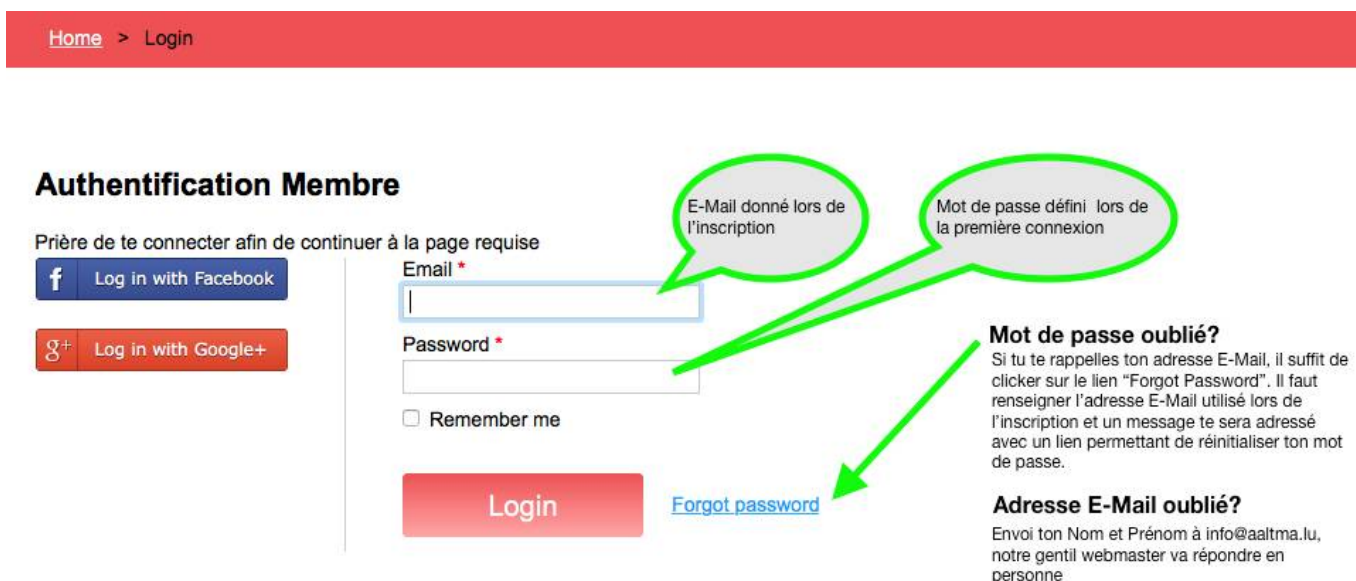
Home > Login

Authentification Membre

Prière de te connecter afin de continuer à la page requise

Log in with Facebook

Log in with Google+

E-Mail donné lors de l'inscription

Mot de passe défini lors de la première connexion

Email *

Password *

Remember me

Login

Forgot password

Mot de passe oublié?

Si tu te rappelles ton adresse E-Mail, il suffit de clicker sur le lien "Forgot Password". Il faut renseigner l'adresse E-Mail utilisé lors de l'inscription et un message te sera adressé avec un lien permettant de réinitialiser ton mot de passe.

Adresse E-Mail oublié?

Envoi ton Nom et Prénom à info@aaltma.lu, notre gentil webmaster va répondre en personne